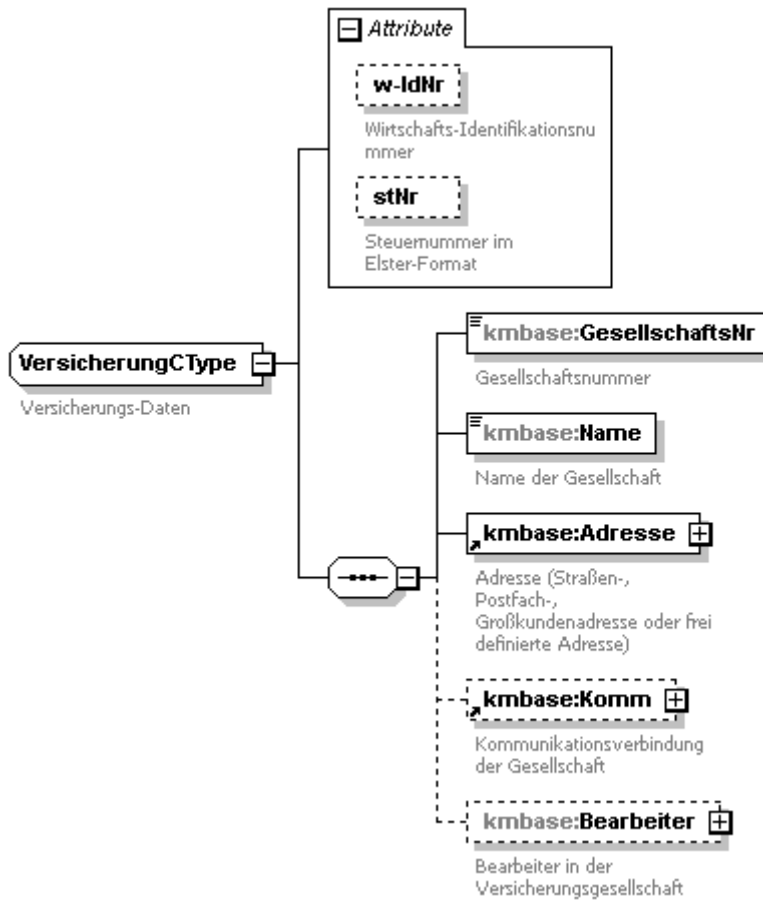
Attribute

w-IdNr

Wirtschafts-Identifikationsnummer

stNr

Steuernummer im Elster-Format

VersicherungCType

Versicherungs-Daten

kmbase:GesellschaftsNr

Gesellschaftsnummer

kmbase:Name

Name der Gesellschaft

kmbase:Adresse

Adresse (Straßen-, Postfach-, Großkundenadresse oder frei definierte Adresse)

kmbase:Komm

Kommunikationsverbindung der Gesellschaft

kmbase:Bearbeiter

Bearbeiter in der Versicherungsgesellschaft